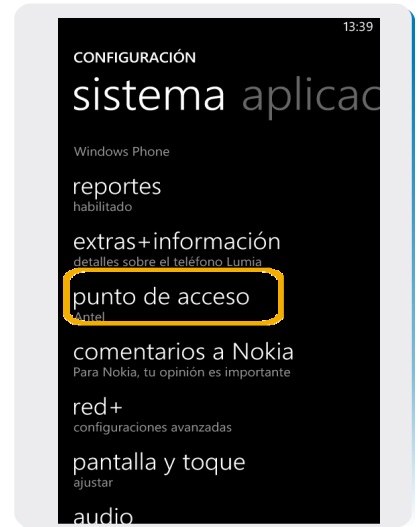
13:39

CONFIGURACIÓN

sistema aplicac

Windows Phone

reportes
habilitado

extras+información
detalles sobre el teléfono Lumia

punto de acceso
Antel

comentarios a Nokia
Para Nokia, tu opinión es importante

red+
configuraciones avanzadas

pantalla y toque
ajustar

audio